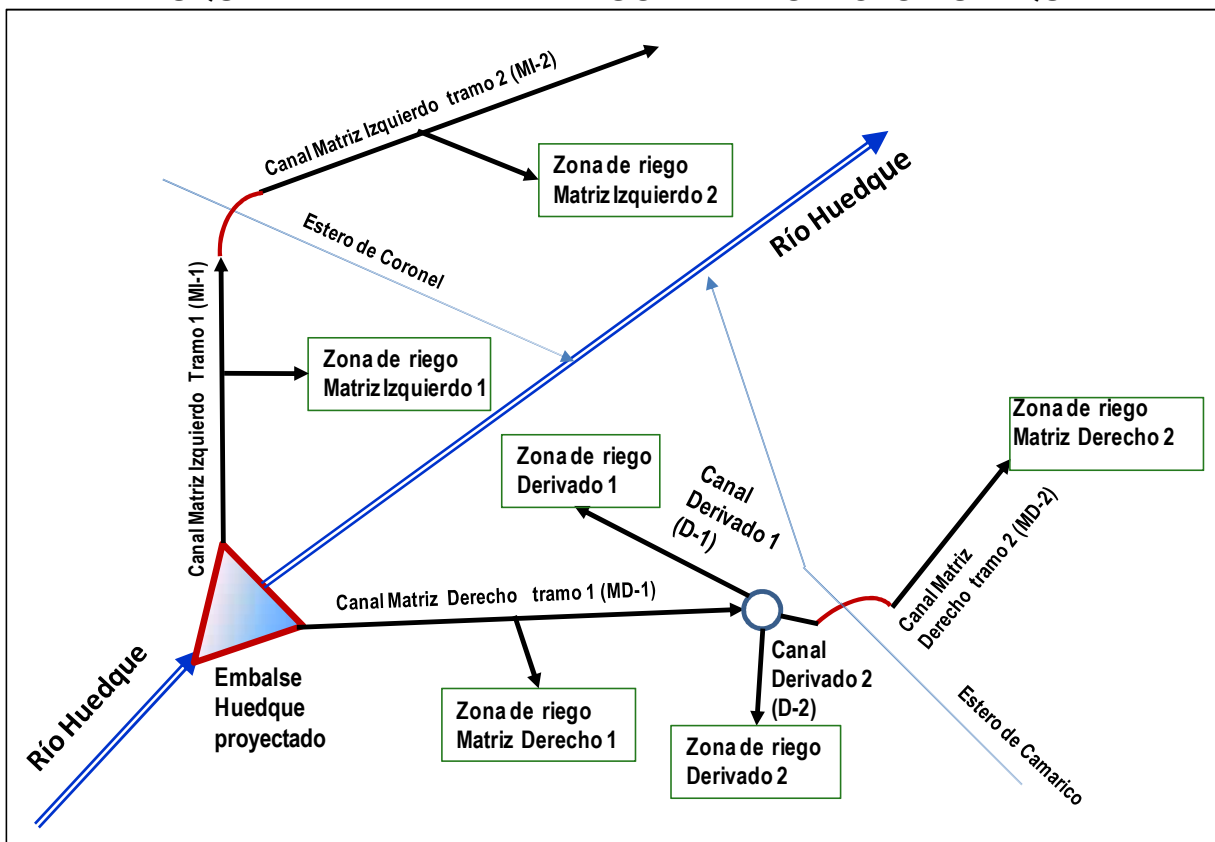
Canal Matriz Izquierdo tramo 2 (MI-2)

Zona de riego Matriz Izquierdo 2

Río Huedque

Estero de Coronel

Canal Matriz Izquierdo Tramo 1 (MI-1)

Zona de riego Matriz Izquierdo 1

Zona de riego Matriz Derecho 2

Zona de riego Derivado 1

Canal Derivado 1 (D-1)

Canal Matriz Derecho tramo 2 (MD-2)

Canal Matriz Derecho tramo 1 (MD-1)

Canal Derivado 2 (D-2)

Río Huedque

Embalse Huedque proyectado

Zona de riego Matriz Derecho 1

Zona de riego Derivado 2

Estero de Camarico